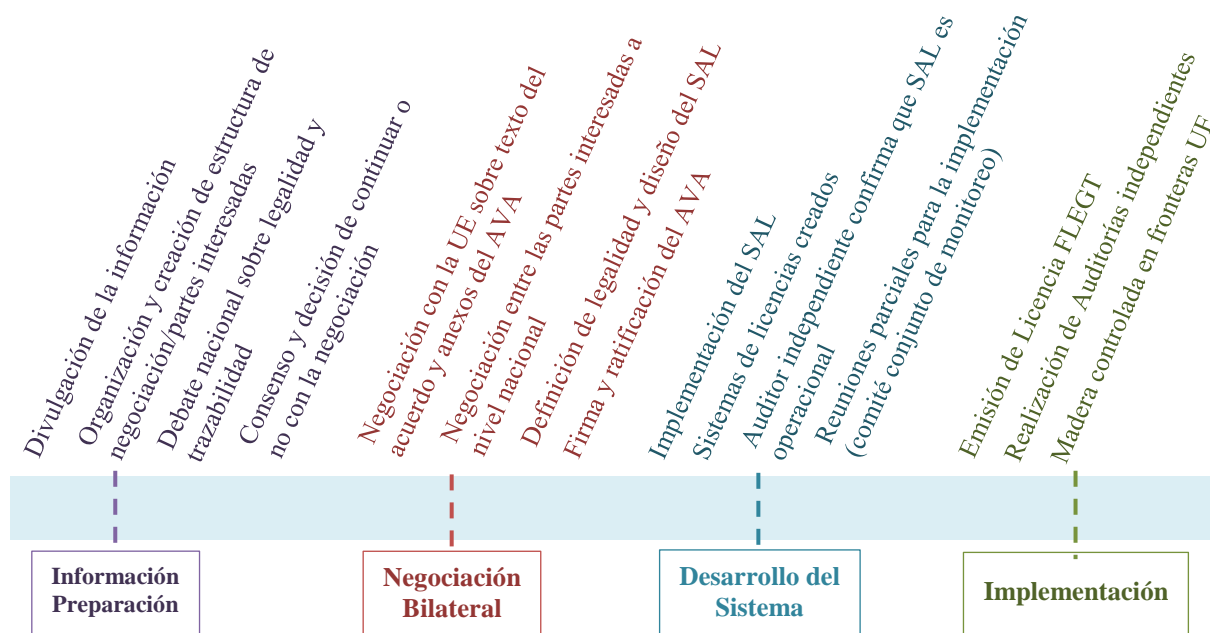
Divulgación de la información

Organización y creación de estructura de negociación/partes interesadas

Debate nacional sobre legalidad y trazabilidad

Consenso y decisión de continuar o no con la negociación

Negociación con la UE sobre texto del acuerdo y anexos del AVA

Negociación entre las partes interesadas a nivel nacional

Definición de legalidad y diseño del SAL

Firma y ratificación del AVA

Implementación del SAL

Sistemas de licencias creados

Auditor independiente confirma que SAL es operacional

Reuniones parciales para la implementación (comité conjunto de monitoreo)

Emisión de Licencia FLEGT

Realización de Auditorías independientes

Madera controlada en fronteras UE

Información Preparación

Negociación Bilateral

Desarrollo del Sistema

Implementación